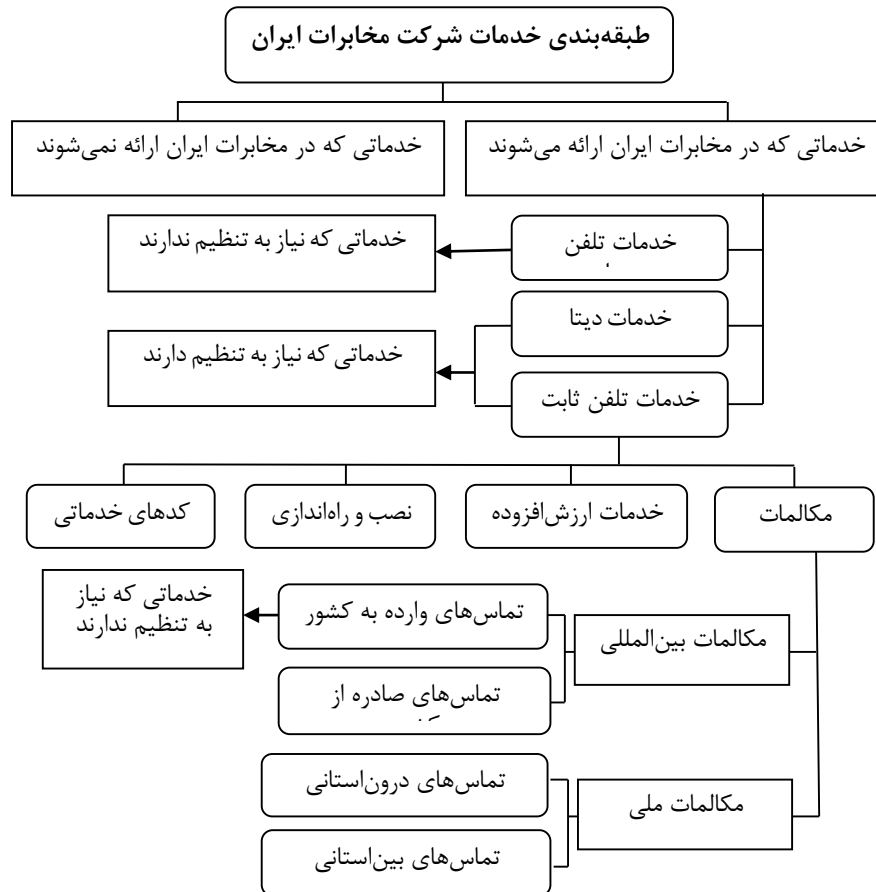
طبقه‌بندی خدمات شرکت مخابرات ایران

خدماتی که در مخابرات ایران ارائه می‌شوند

خدماتی که در مخابرات ایران ارائه نمی‌شوند

خدمات تلفن

خدماتی که نیاز به تنظیم ندارند

خدمات دیتا

خدماتی که نیاز به تنظیم دارند

خدمات تلفن ثابت

مکالمات

خدمات ارزش‌افزوده

نصب و راه‌اندازی

کدهای خدماتی

مکالمات بین‌المللی

تماس‌های وارده به کشور

خدماتی که نیاز به تنظیم ندارند

تماس‌های صادره از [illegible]

مکالمات ملی

تماس‌های درون‌استانی

تماس‌های بین‌استانی